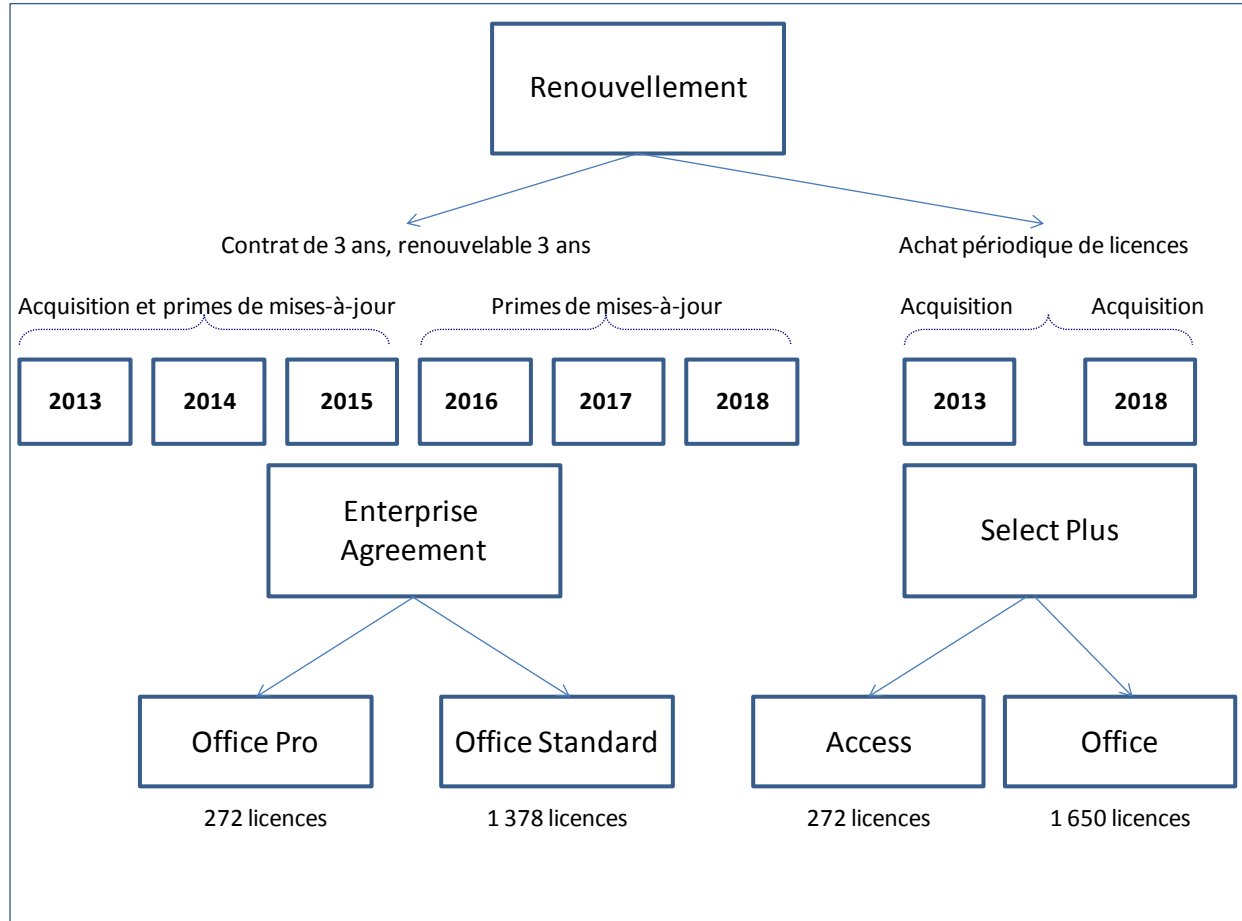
Renouvellement

Contrat de 3 ans, renouvelable 3 ans

Achat périodique de licences

Acquisition et primes de mises-à-jour

Primes de mises-à-jour

Acquisition

Acquisition

2013

2014

2015

2016

2017

2018

2013

2018

Enterprise Agreement

Select Plus

Office Pro

272 licences

Office Standard

1 378 licences

Access

272 licences

Office

1 650 licences